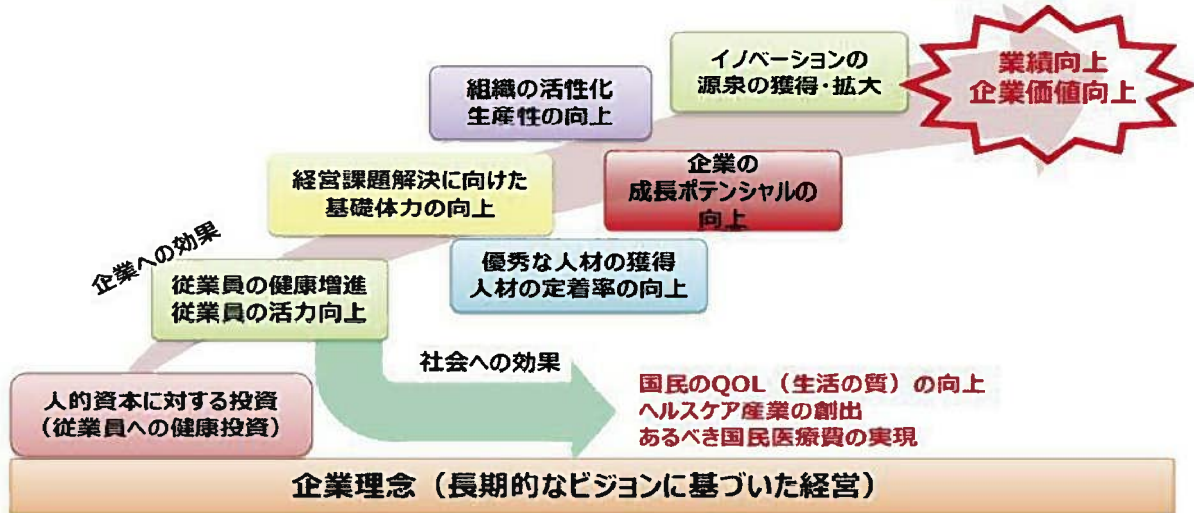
業績向上
企業価値向上

イノベーションの
源泉の獲得・拡大

組織の活性化
生産性の向上

企業の
成長ポテンシャルの
向上

経営課題解決に向けた
基礎体力の向上

優秀な人材の獲得
人材の定着率の向上

企業への効果

従業員の健康増進
従業員の活力向上

社会への効果

国民のQOL（生活の質）の向上
ヘルスケア産業の創出
あるべき国民医療費の実現

人的資本に対する投資
（従業員への健康投資）

企業理念（長期的なビジョンに基づいた経営）